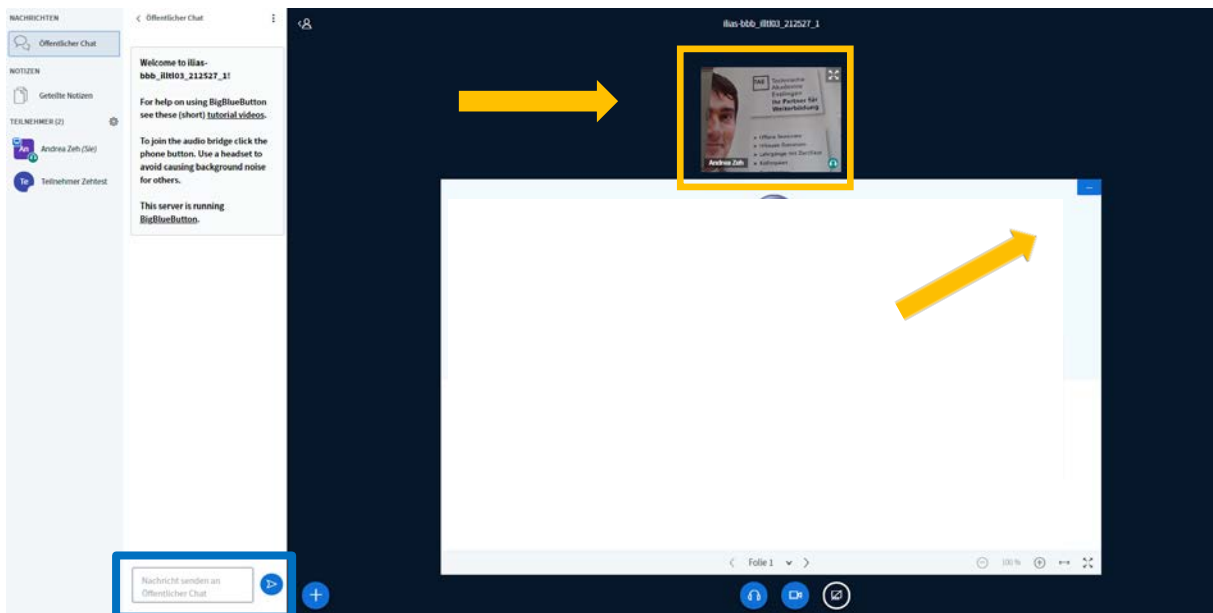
NACHRICHTEN

Öffentlicher Chat

NOTIZEN

Geteilte Notizen

TEILNEHMER (2)

An Andrea Zeh (Sie)

Te Teilnehmer Zehtest

< Öffentlicher Chat

Welcome to ilias-bbb_illtl03_212527_1!

For help on using BigBlueButton see these (short) tutorial videos.

To join the audio bridge click the phone button. Use a headset to avoid causing background noise for others.

This server is running BigBlueButton.

Nachricht senden an Öffentlicher Chat

ilias-bbb_illtl03_212527_1

TAE Technische Akademie Esslingen Ihr Partner für Weiterbildung

Andrea Zeh

Folie 1

100 %